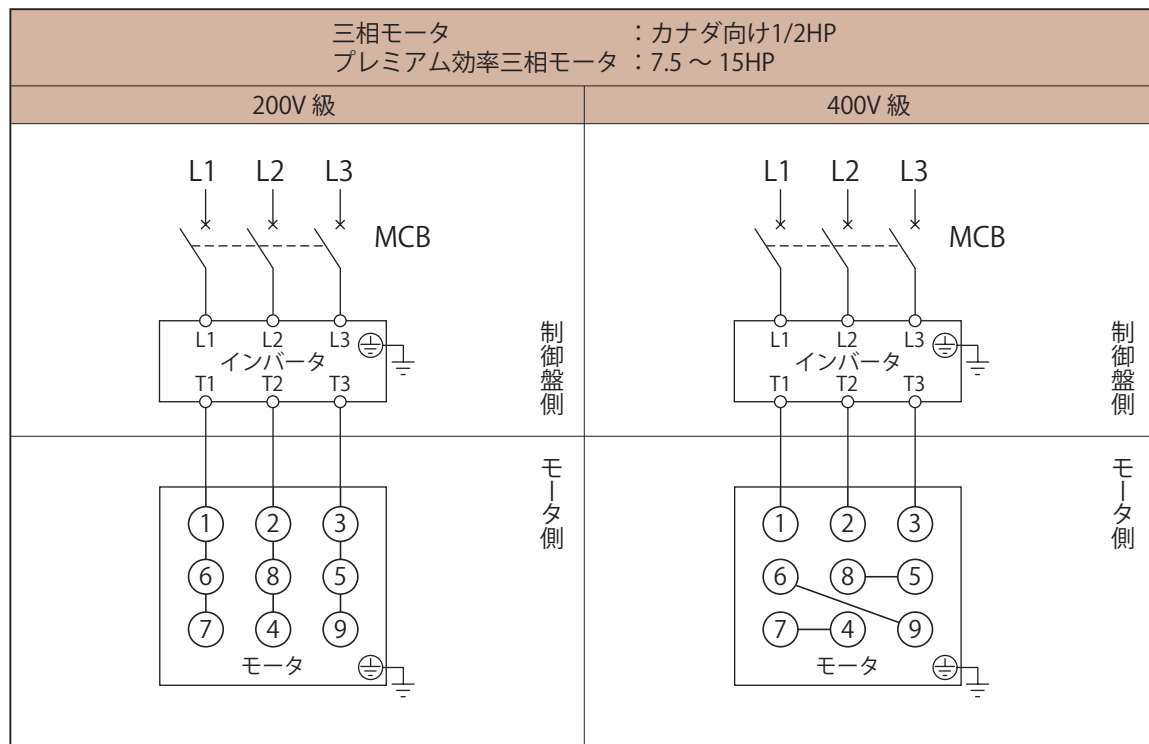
三相モータ　　　　　　：カナダ向け1/2HP
プレミアム効率三相モータ ：7.5 ～ 15HP

| 200V 級 | 400V 級 |
|---|---|
| L1 L2 L3 MCB L1 L2 L3 インバータ T1 T2 T3 制御盤側 | L1 L2 L3 MCB L1 L2 L3 インバータ T1 T2 T3 制御盤側 |
| 1 2 3 6 8 5 7 4 9 モータ モータ側 | 1 2 3 6 8 5 7 4 9 モータ モータ側 |